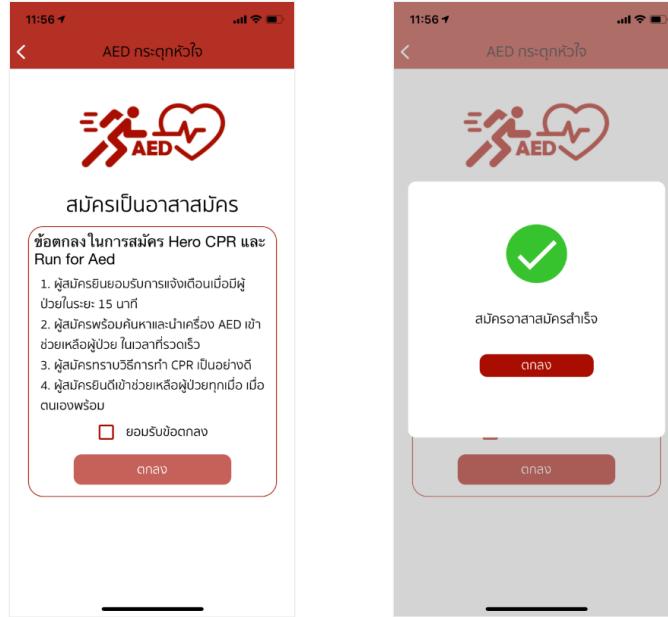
11:56

<

AED กระตุกหัวใจ

AED

สมัครเป็นอาสาสมัคร

ข้อตกลง ในการสมัคร Hero CPR และ Run for Aed

1. ผู้สมัครยินยอมรับการแจ้งเตือนเมื่อมีผู้ป่วยในระยะ 15 นาที

2. ผู้สมัครพร้อมค้นหาและนำเครื่อง AED เข้าช่วยเหลือผู้ป่วย ในเวลาที่รวดเร็ว

3. ผู้สมัครทราบวิธีการทำ CPR เป็นอย่างดี

4. ผู้สมัครยินดีเข้าช่วยเหลือผู้ป่วยทุกเมื่อ เมื่อตนเองพร้อม

ยอมรับข้อตกลง

ตกลง

11:56

<

AED กระตุกหัวใจ

AED

สมัครอาสาสมัครสำเร็จ

ตกลง

ตกลง